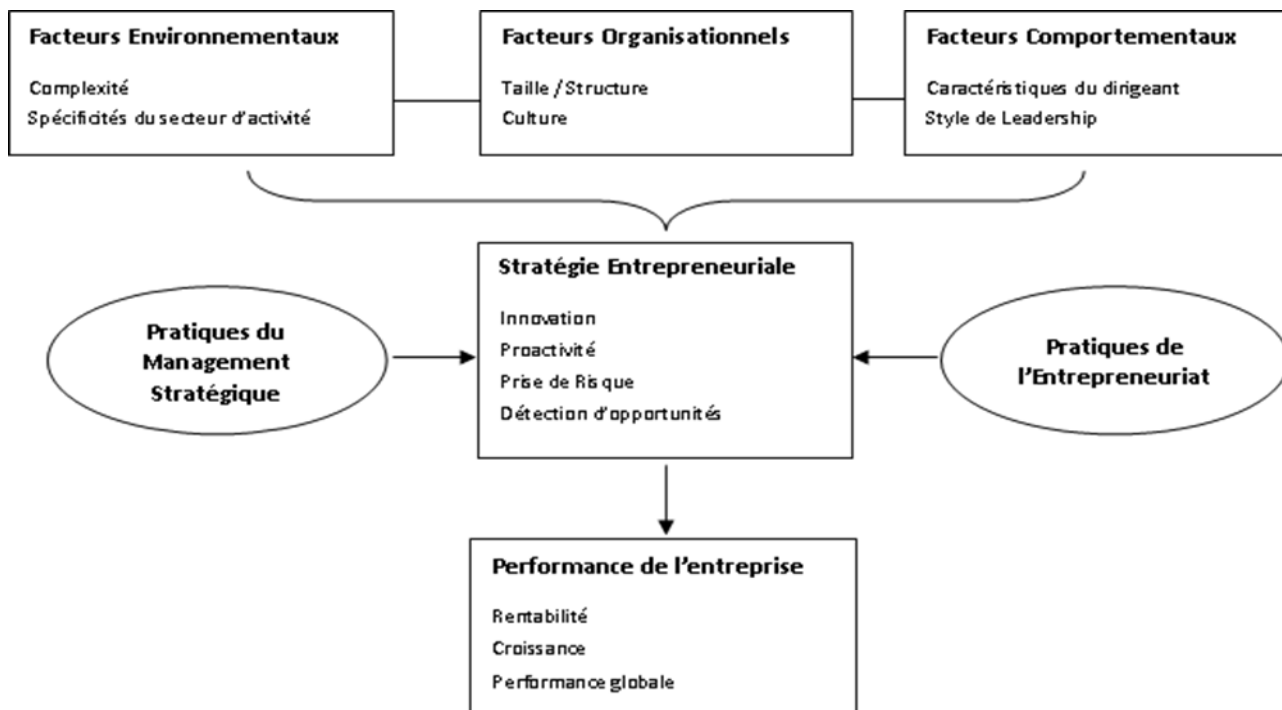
Facteurs Environnementaux
Complexité
Spécificités du secteur d'activité

Facteurs Organisationnels
Taille / Structure
Culture

Facteurs Comportementaux
Caractéristiques du dirigeant
Style de Leadership

Stratégie Entrepreneuriale
Innovation
Proactivité
Prise de Risque
Détection d'opportunités

Pratiques du Management Stratégique

Pratiques de l'Entrepreneuriat

Performance de l'entreprise
Rentabilité
Croissance
Performance globale